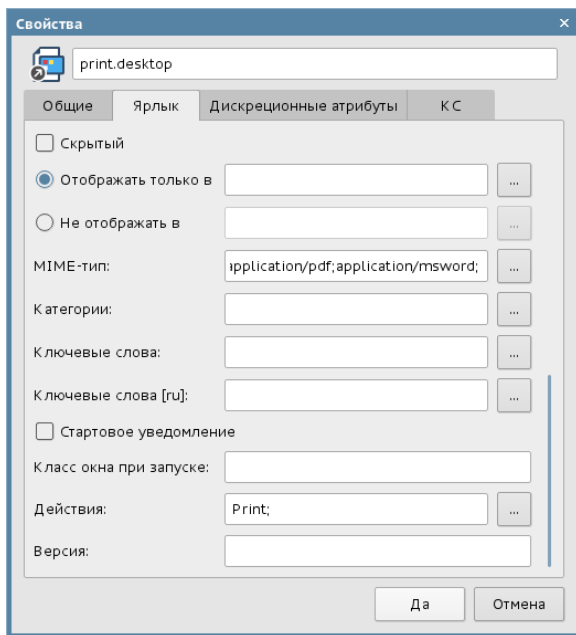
Свойства
×
print.desktop
Общие
Ярлык
Дискреционные атрибуты
КС
Скрытый
Отображать только в
...
Не отображать в
...
MIME-тип:
ıpplication/pdf;application/msword;
...
Категории:
...
Ключевые слова:
...
Ключевые слова [ru]:
...
Стартовое уведомление
Класс окна при запуске:
Действия:
Print;
...
Версия:
Да
Отмена